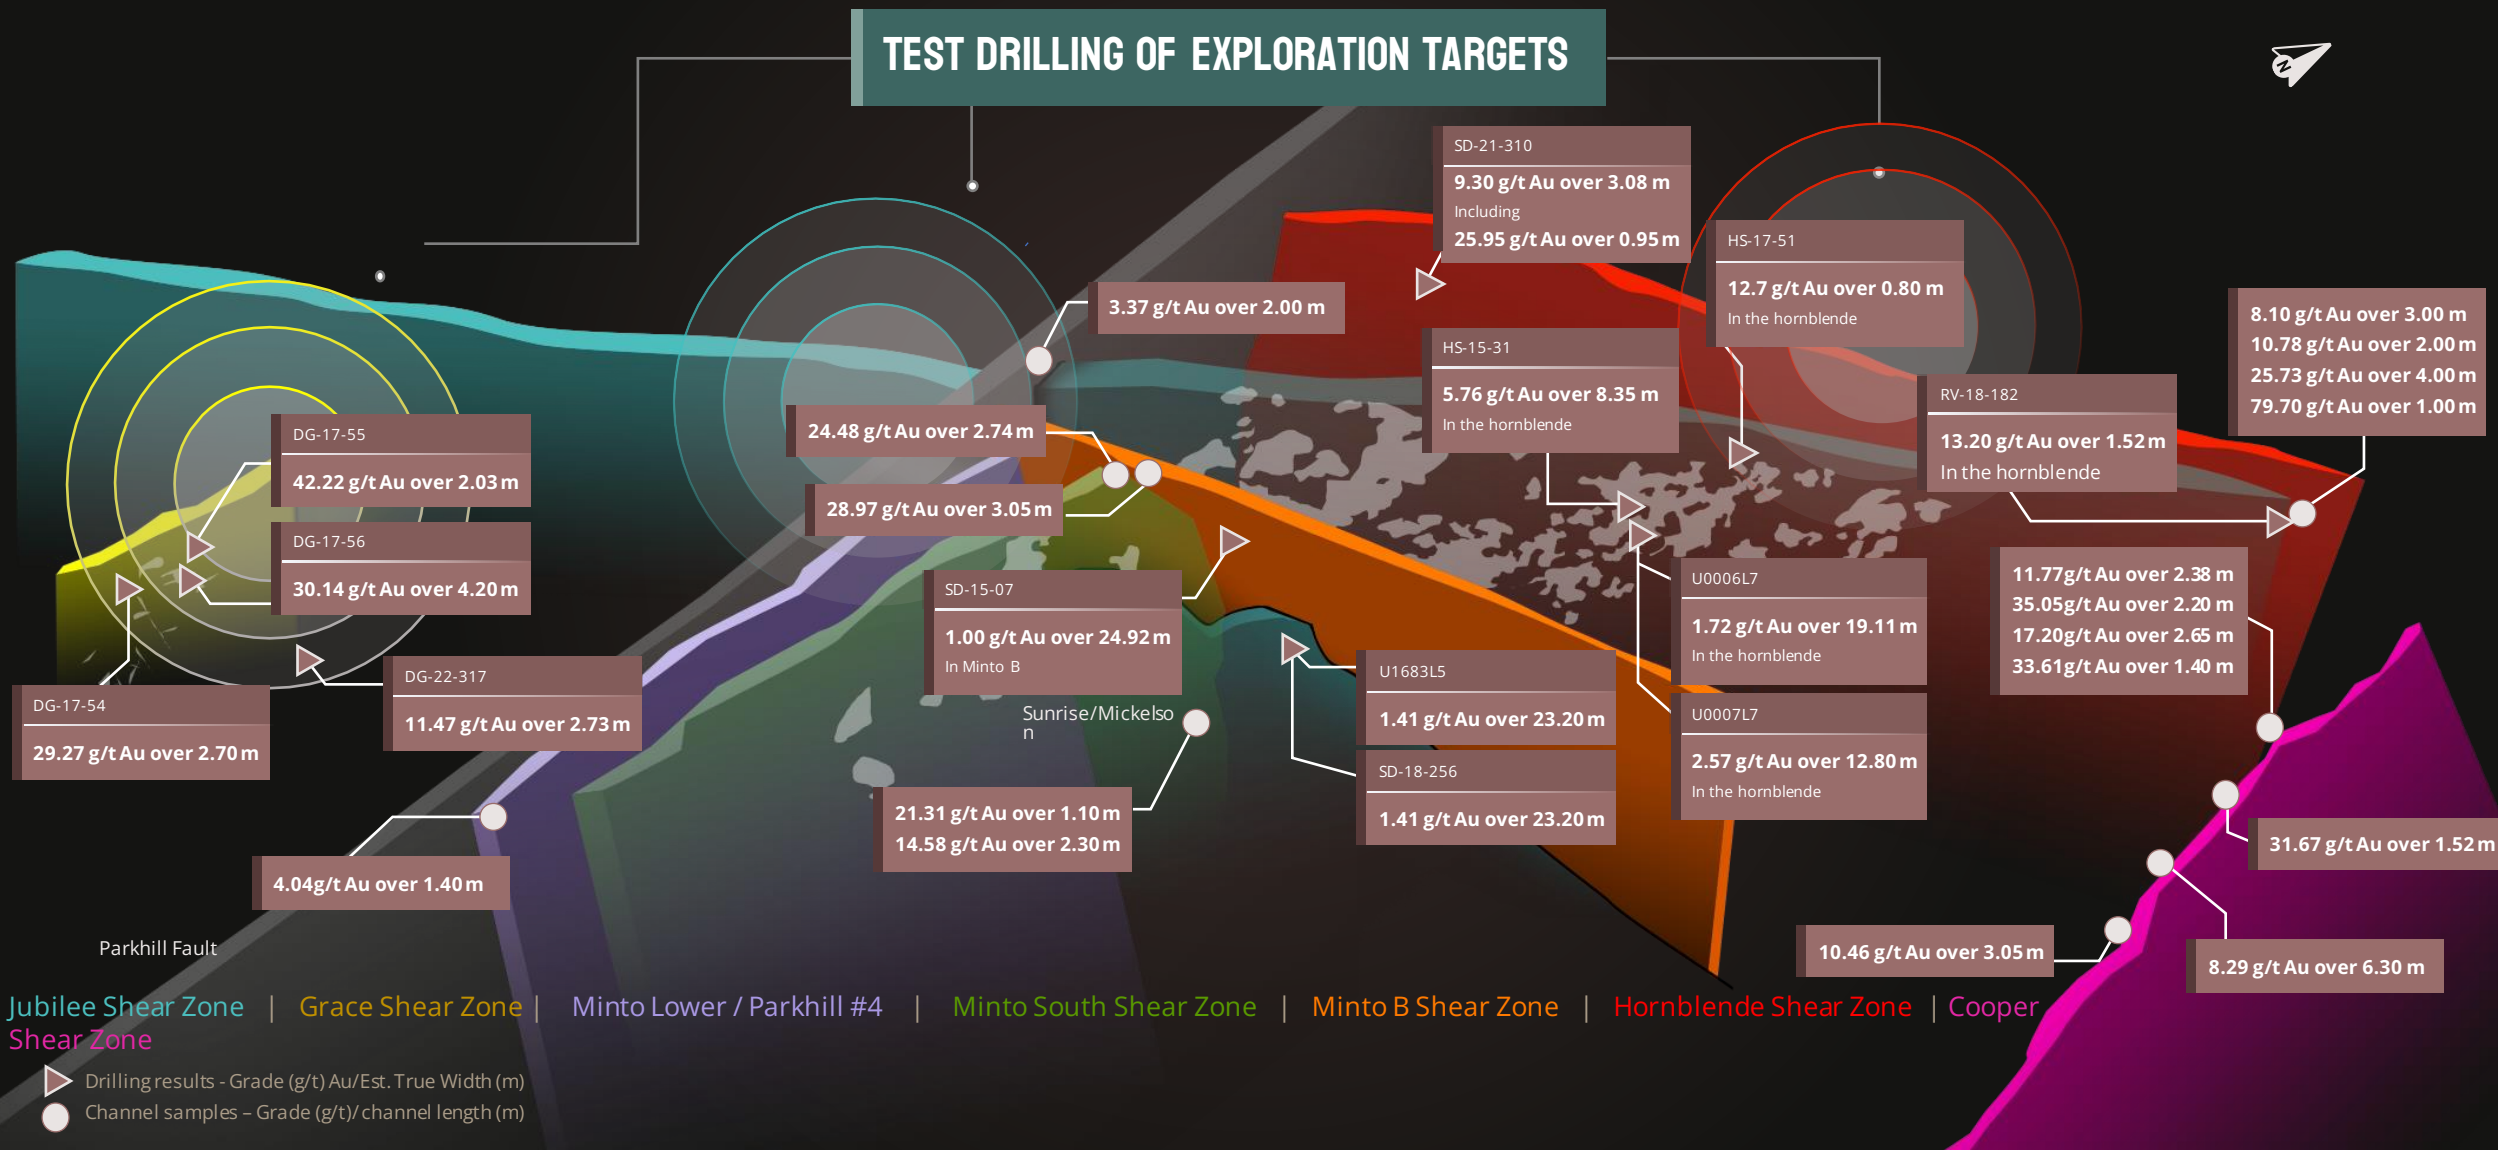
TEST DRILLING OF EXPLORATION TARGETS

SD-21-310
9.30 g/t Au over 3.08 m
Including
25.95 g/t Au over 0.95 m

HS-17-51
12.7 g/t Au over 0.80 m
In the hornblende

3.37 g/t Au over 2.00 m

HS-15-31
5.76 g/t Au over 8.35 m
In the hornblende

8.10 g/t Au over 3.00 m
10.78 g/t Au over 2.00 m
25.73 g/t Au over 4.00 m
79.70 g/t Au over 1.00 m

RV-18-182
13.20 g/t Au over 1.52 m
In the hornblende

DG-17-55
42.22 g/t Au over 2.03 m

24.48 g/t Au over 2.74 m

28.97 g/t Au over 3.05 m

DG-17-56
30.14 g/t Au over 4.20 m

SD-15-07
1.00 g/t Au over 24.92 m
In Minto B

U0006L7
1.72 g/t Au over 19.11 m
In the hornblende

11.77g/t Au over 2.38 m
35.05g/t Au over 2.20 m
17.20g/t Au over 2.65 m
33.61g/t Au over 1.40 m

DG-22-317
11.47 g/t Au over 2.73 m

DG-17-54
29.27 g/t Au over 2.70 m

U1683L5
1.41 g/t Au over 23.20 m

Sunrise/Mickelso n

U0007L7
2.57 g/t Au over 12.80 m
In the hornblende

SD-18-256
1.41 g/t Au over 23.20 m

21.31 g/t Au over 1.10 m
14.58 g/t Au over 2.30 m

31.67 g/t Au over 1.52 m

4.04g/t Au over 1.40 m

10.46 g/t Au over 3.05 m

8.29 g/t Au over 6.30 m

Parkhill Fault

Jubilee Shear Zone | Grace Shear Zone | Minto Lower / Parkhill #4 | Minto South Shear Zone | Minto B Shear Zone | Hornblende Shear Zone | Cooper Shear Zone

Drilling results - Grade (g/t) Au/Est. True Width (m)
Channel samples – Grade (g/t)/ channel length (m)